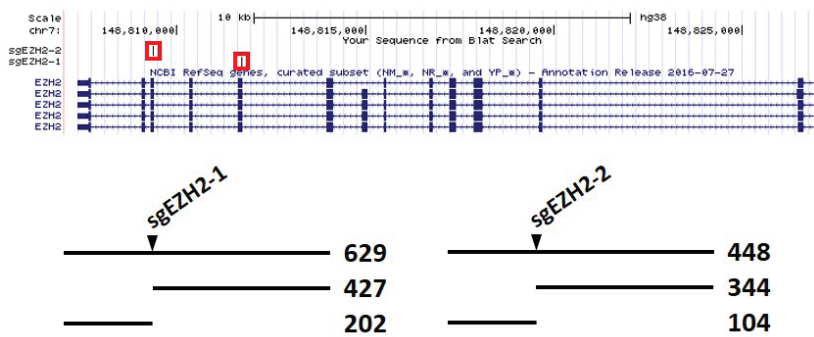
Scale 10 kb hg38
chr7: 148,810,000| 148,815,000| 148,820,000| 148,825,000|
Your Sequence from Blat Search
sgEZH2-2
sgEZH2-1
NCBI RefSeq genes, curated subset (NM_*, NR_*, and YP_*) - Annotation Release 2016-07-27
EZH2
EZH2
EZH2
EZH2
EZH2

SgEZH2-1
629
427
202

SgEZH2-2
448
344
104